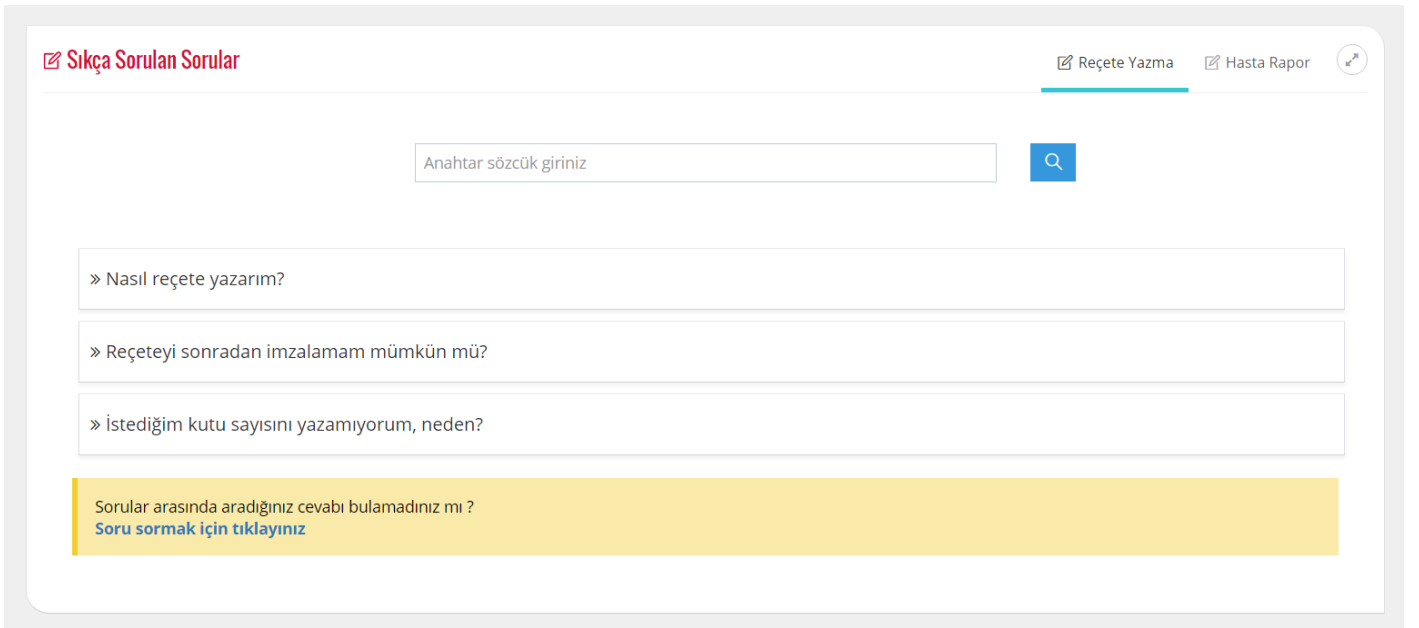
Sıkça Sorulan Sorular

Reçete Yazma

Hasta Rapor

Anahtar sözcük giriniz

» Nasıl reçete yazarım?

» Reçeteyi sonradan imzalamam mümkün mü?

» İstediğim kutu sayısını yazamıyorum, neden?

Sorular arasında aradığınız cevabı bulamadınız mı ?
Soru sormak için tıklayınız